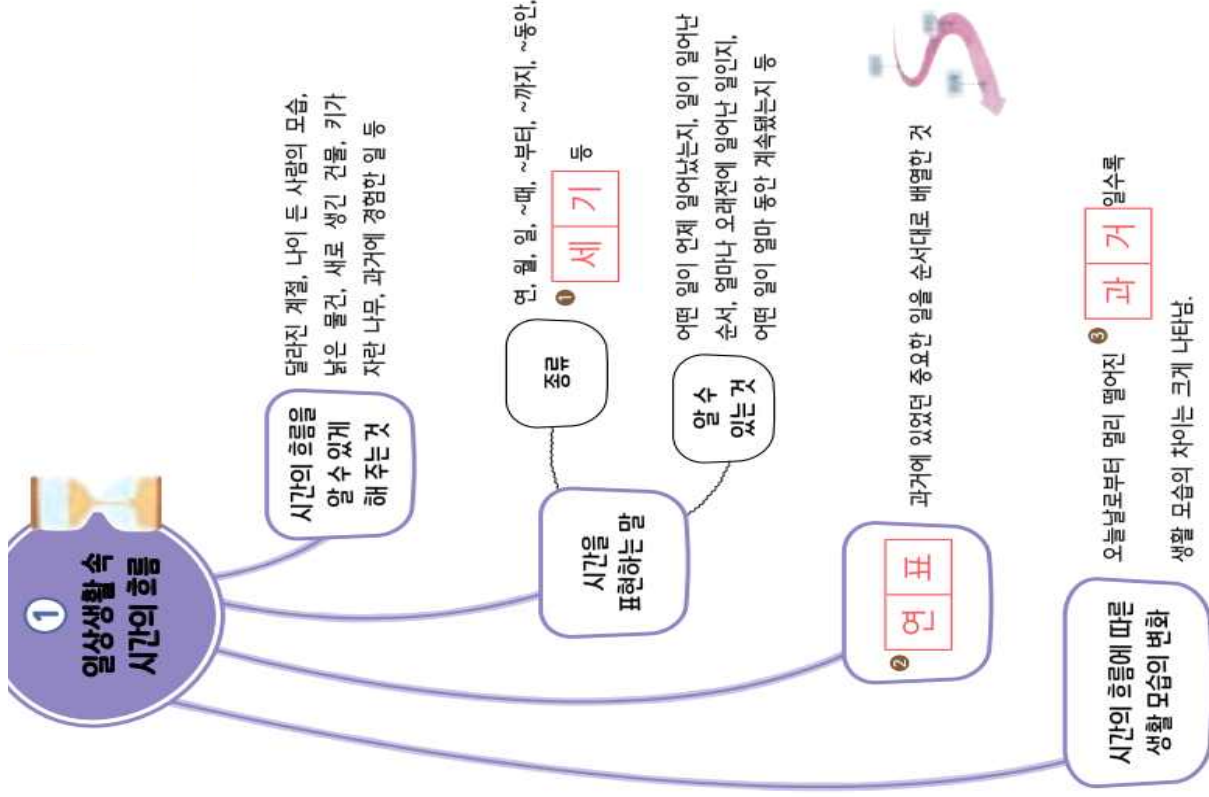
1 일상생활 속 시간의 흐름

시간의 흐름을 알 수 있게 해 주는 것

달라진 계절, 나이 든 사람의 모습, 낡은 물건, 새로 생긴 건물, 키가 자란 나무, 과거에 경험한 일 등

시간을 표현하는 말

종류

연, 월, 일, ~때, ~부터, ~까지, ~동안, ❶ 세기 등

알 수 있는 것

어떤 일이 언제 일어났는지, 일이 일어난 순서, 얼마나 오래전에 일어난 일인지, 어떤 일이 얼마 동안 계속됐는지 등

❷ 연표

과거에 있었던 중요한 일을 순서대로 배열한 것

시간의 흐름에 따른 생활 모습의 변화

오늘날로부터 멀리 떨어진 ❸ 과거 일수록 생활 모습의 차이는 크게 나타남.